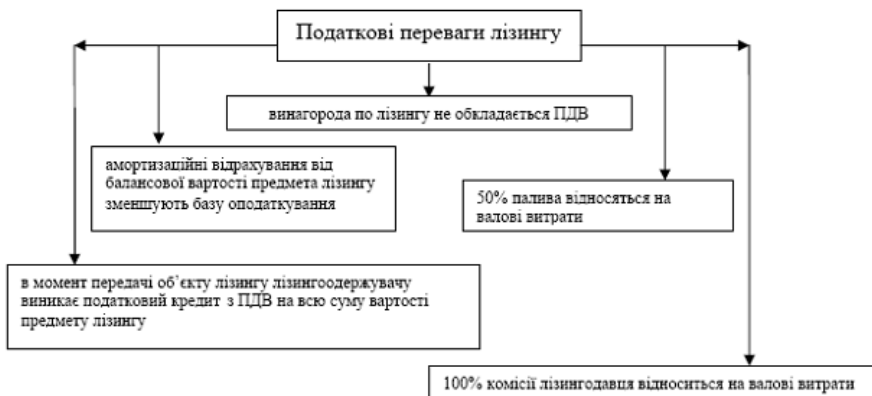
Податкові переваги лізингу

винагорода по лізингу не обкладається ПДВ

амортизаційні відрахування від балансової вартості предмета лізингу зменшують базу оподаткування

50% палива відносяться на валові витрати

в момент передачі об'єкту лізингу лізингоодержувачу виникає податковий кредит з ПДВ на всю суму вартості предмету лізингу

100% комісії лізингодавця відноситься на валові витрати